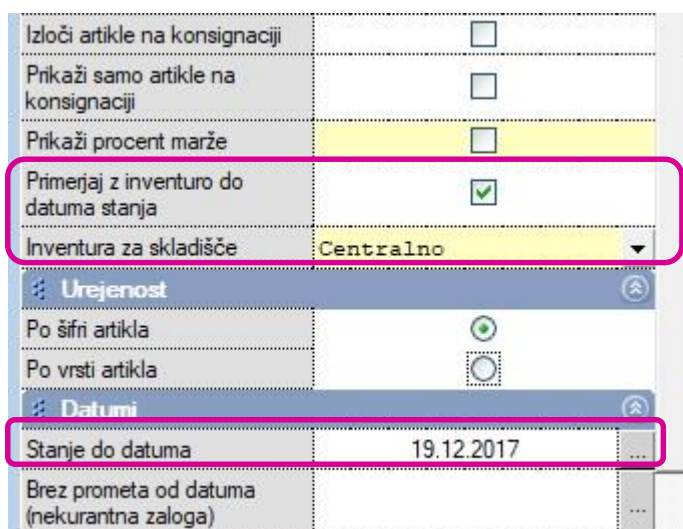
Izloči artikle na konsignaciji

Prikaži samo artikle na konsignaciji

Prikaži procent marže

Primerjaj z inventuro do datuma stanja

Inventura za skladišče | Centralno

Urejenost

Po šifri artikla

Po vrsti artikla

Datumi

Stanje do datuma | 19.12.2017 | ...

Brez prometa od datuma (nekurantna zaloga) | ...